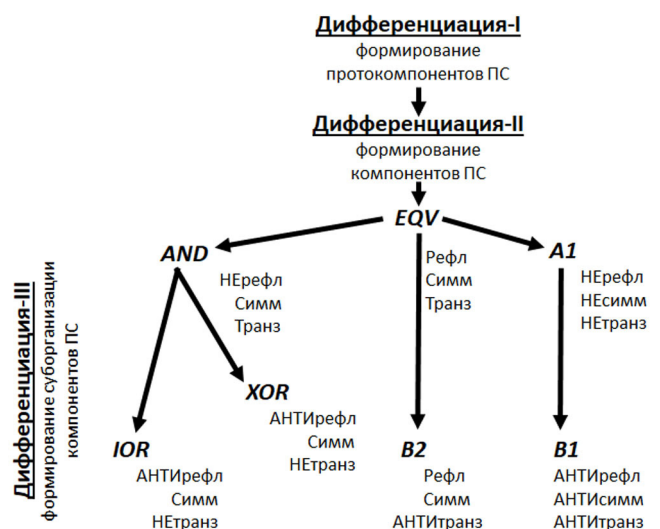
Дифференциация-I
формирование протокомпонентов ПС

Дифференциация-II
формирование компонентов ПС

EQV

AND
НЕрефл
Симм
Транз

Рефл
Симм
Транз

A1
НЕрефл
НЕсимм
НЕтранз

Дифференциация-III
формирование суборганизации компонентов ПС

XOR
АНТИрефл
Симм
НЕтранз

IOR
АНТИрефл
Симм
НЕтранз

B2
Рефл
Симм
АНТИтранз

B1
АНТИрефл
АНТИсимм
АНТИтранз